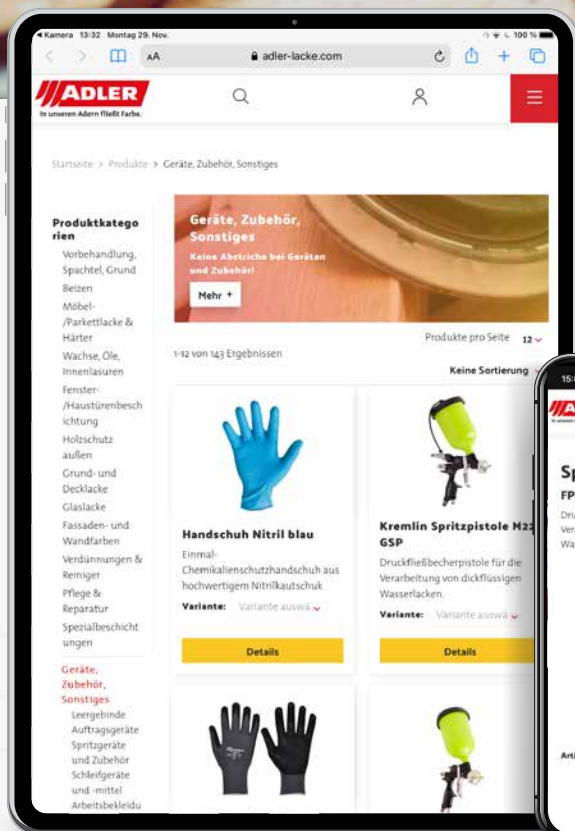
◂ Kamera 13:32 Montag 29. Nov. 100 %

AA adler-lacke.com

ADLER
In unseren Adern fließt Farbe.

Startseite > Produkte > Geräte, Zubehör, Sonstiges

Produktkategorien
Vorbehandlung, Spachtel, Grund
Beizen
Möbel-/Parkettlacke & Härter
Wachse, Öle, Innenlasuren
Fenster-/Haustürenbeschichtung
Holzschutz außen
Grund- und Decklacke
Glaslacke
Fassaden- und Wandfarben
Verdünnungen & Reiniger
Pflege & Reparatur
Spezialbeschichtungen
Geräte, Zubehör, Sonstiges
Leergebinde
Auftragsgeräte
Spritzgeräte und Zubehör
Schleifgeräte und -mittel
Arbeitsbekleidu

Geräte, Zubehör, Sonstiges
Keine Abstriche bei Geräten und Zubehör!
Mehr +

Produkte pro Seite 12
1-12 von 143 Ergebnissen
Keine Sortierung

Handschuh Nitril blau
Einmal-Chemikalienschutzhandschuh aus hochwertigem Nitrilkautschuk
Variante: Variante auswä
Details

Kremlin Spritzpistole M22 GSP
Druckfließbecherpistole für die Verarbeitung von dickflüssigen Wasserlacken.
Variante: Variante auswä
Details

15:
Sp
FP
Dru
Ver
Wa
Arti